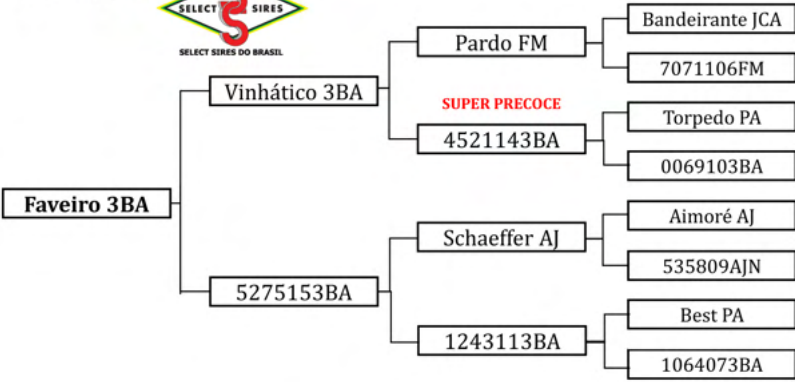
SELECT SIRES
SELECT SIRES DO BRASIL

Faveiro 3BA

Vinhático 3BA

5275153BA

Pardo FM

SUPER PRECOCE

4521143BA

Schaeffer AJ

1243113BA

Bandeirante JCA

7071106FM

Torpedo PA

0069103BA

Aimoré AJ

535809AJN

Best PA

1064073BA